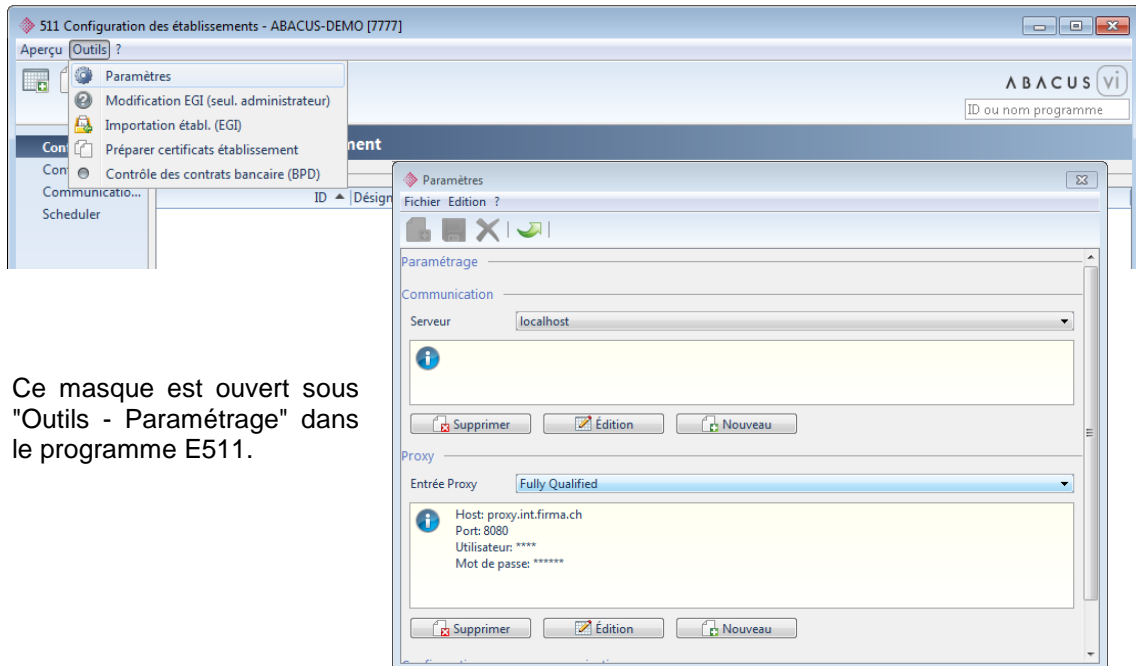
511 Configuration des établissements - ABACUS-DEMO [7777]

Aperçu Outils ?

Paramètres
Modification EGI (seul. administrateur)
Importation établ. (EGI)
Préparer certificats établissement
Contrôle des contrats bancaire (BPD)

ABACUS vi
ID ou nom programme

Conf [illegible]nent
Cont
Communicatio...
Scheduler

ID ▲ Désign

Paramètres
Fichier Edition ?

Paramétrage
Communication
Serveur localhost

Supprimer Édition Nouveau

Proxy
Entrée Proxy Fully Qualified

Host: proxy.int.firma.ch
Port: 8080
Utilisateur: ****
Mot de passe: ******

Supprimer Édition Nouveau

Ce masque est ouvert sous "Outils - Paramétrage" dans le programme E511.